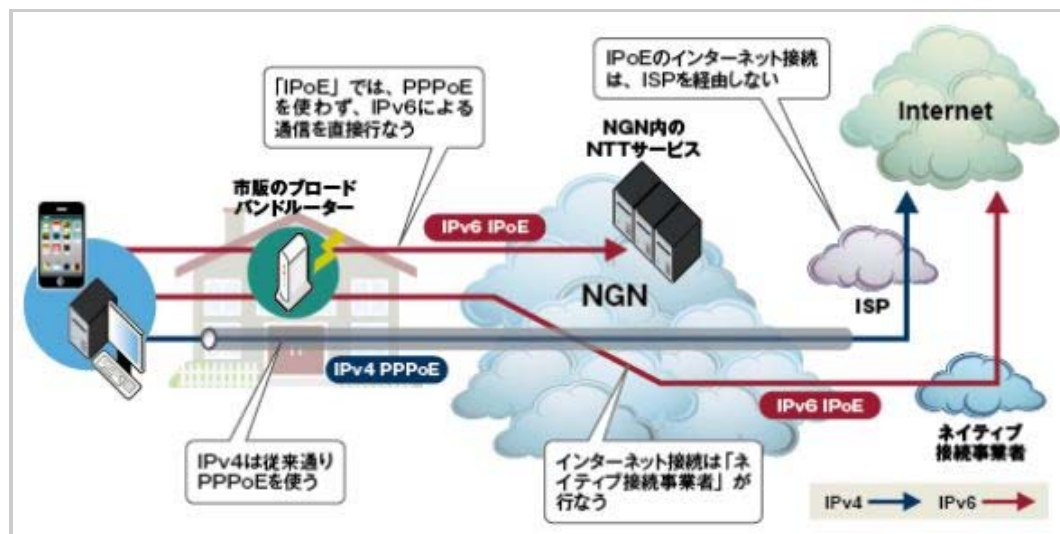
「IPoE」では、PPPoEを使わず、IPv6による通信を直接行なう

IPoEのインターネット接続は、ISPを経由しない

Internet

NGN内のNTTサービス

市販のブロードバンドルーター

IPv6 IPoE

NGN

ISP

IPv4 PPPoE

IPv6 IPoE

ネイティブ接続事業者

IPv4は従来通りPPPoEを使う

インターネット接続は「ネイティブ接続事業者」が行なう

IPv4 IPv6